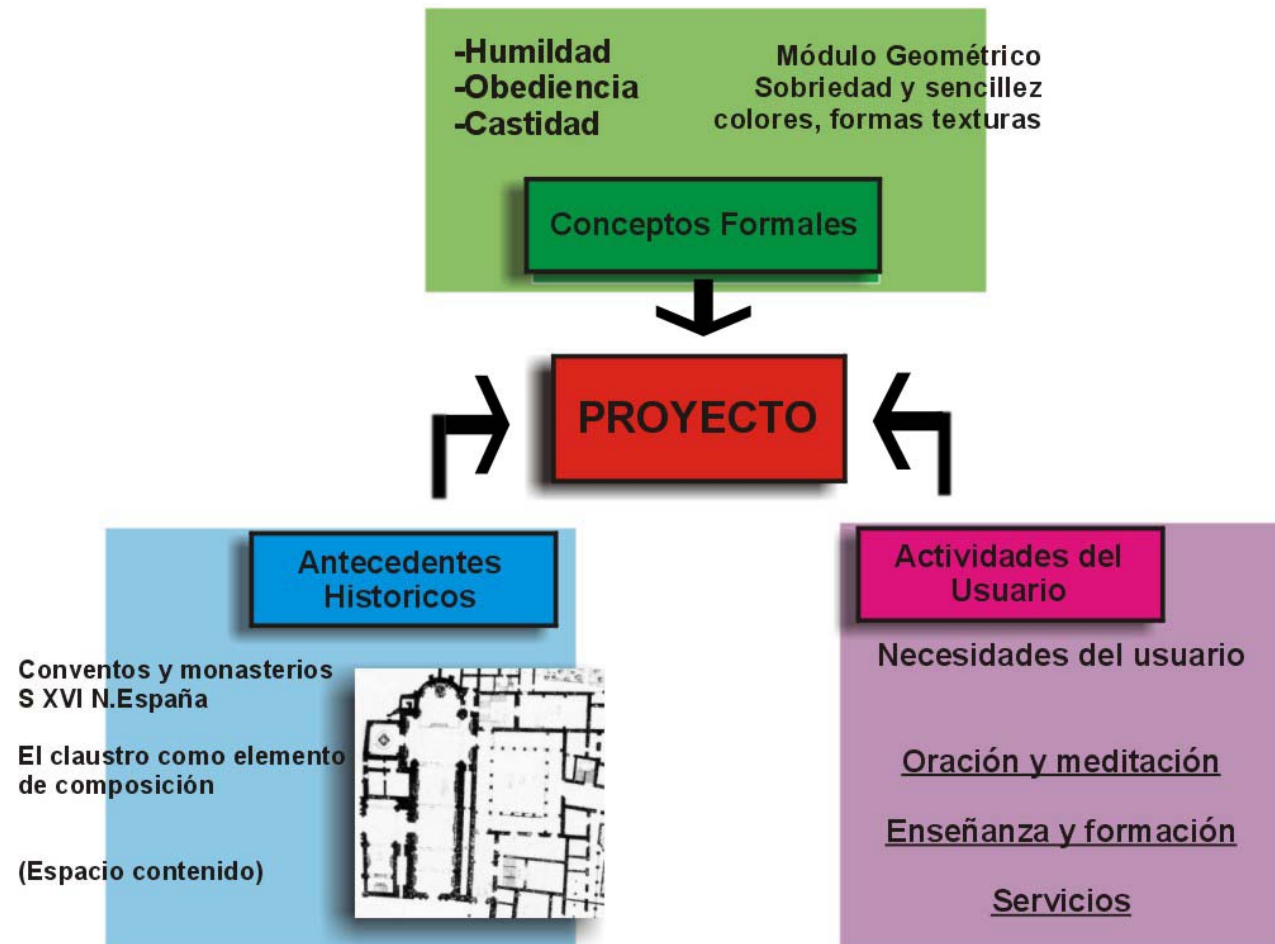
-Humildad
-Obediencia
-Castidad

Módulo Geométrico
Sobriedad y sencillez
colores, formas texturas

Conceptos Formales

PROYECTO

Antecedentes Historicos

Conventos y monasterios S XVI N.España

El claustro como elemento de composición

(Espacio contenido)

Actividades del Usuario

Necesidades del usuario

Oración y meditación

Enseñanza y formación

Servicios